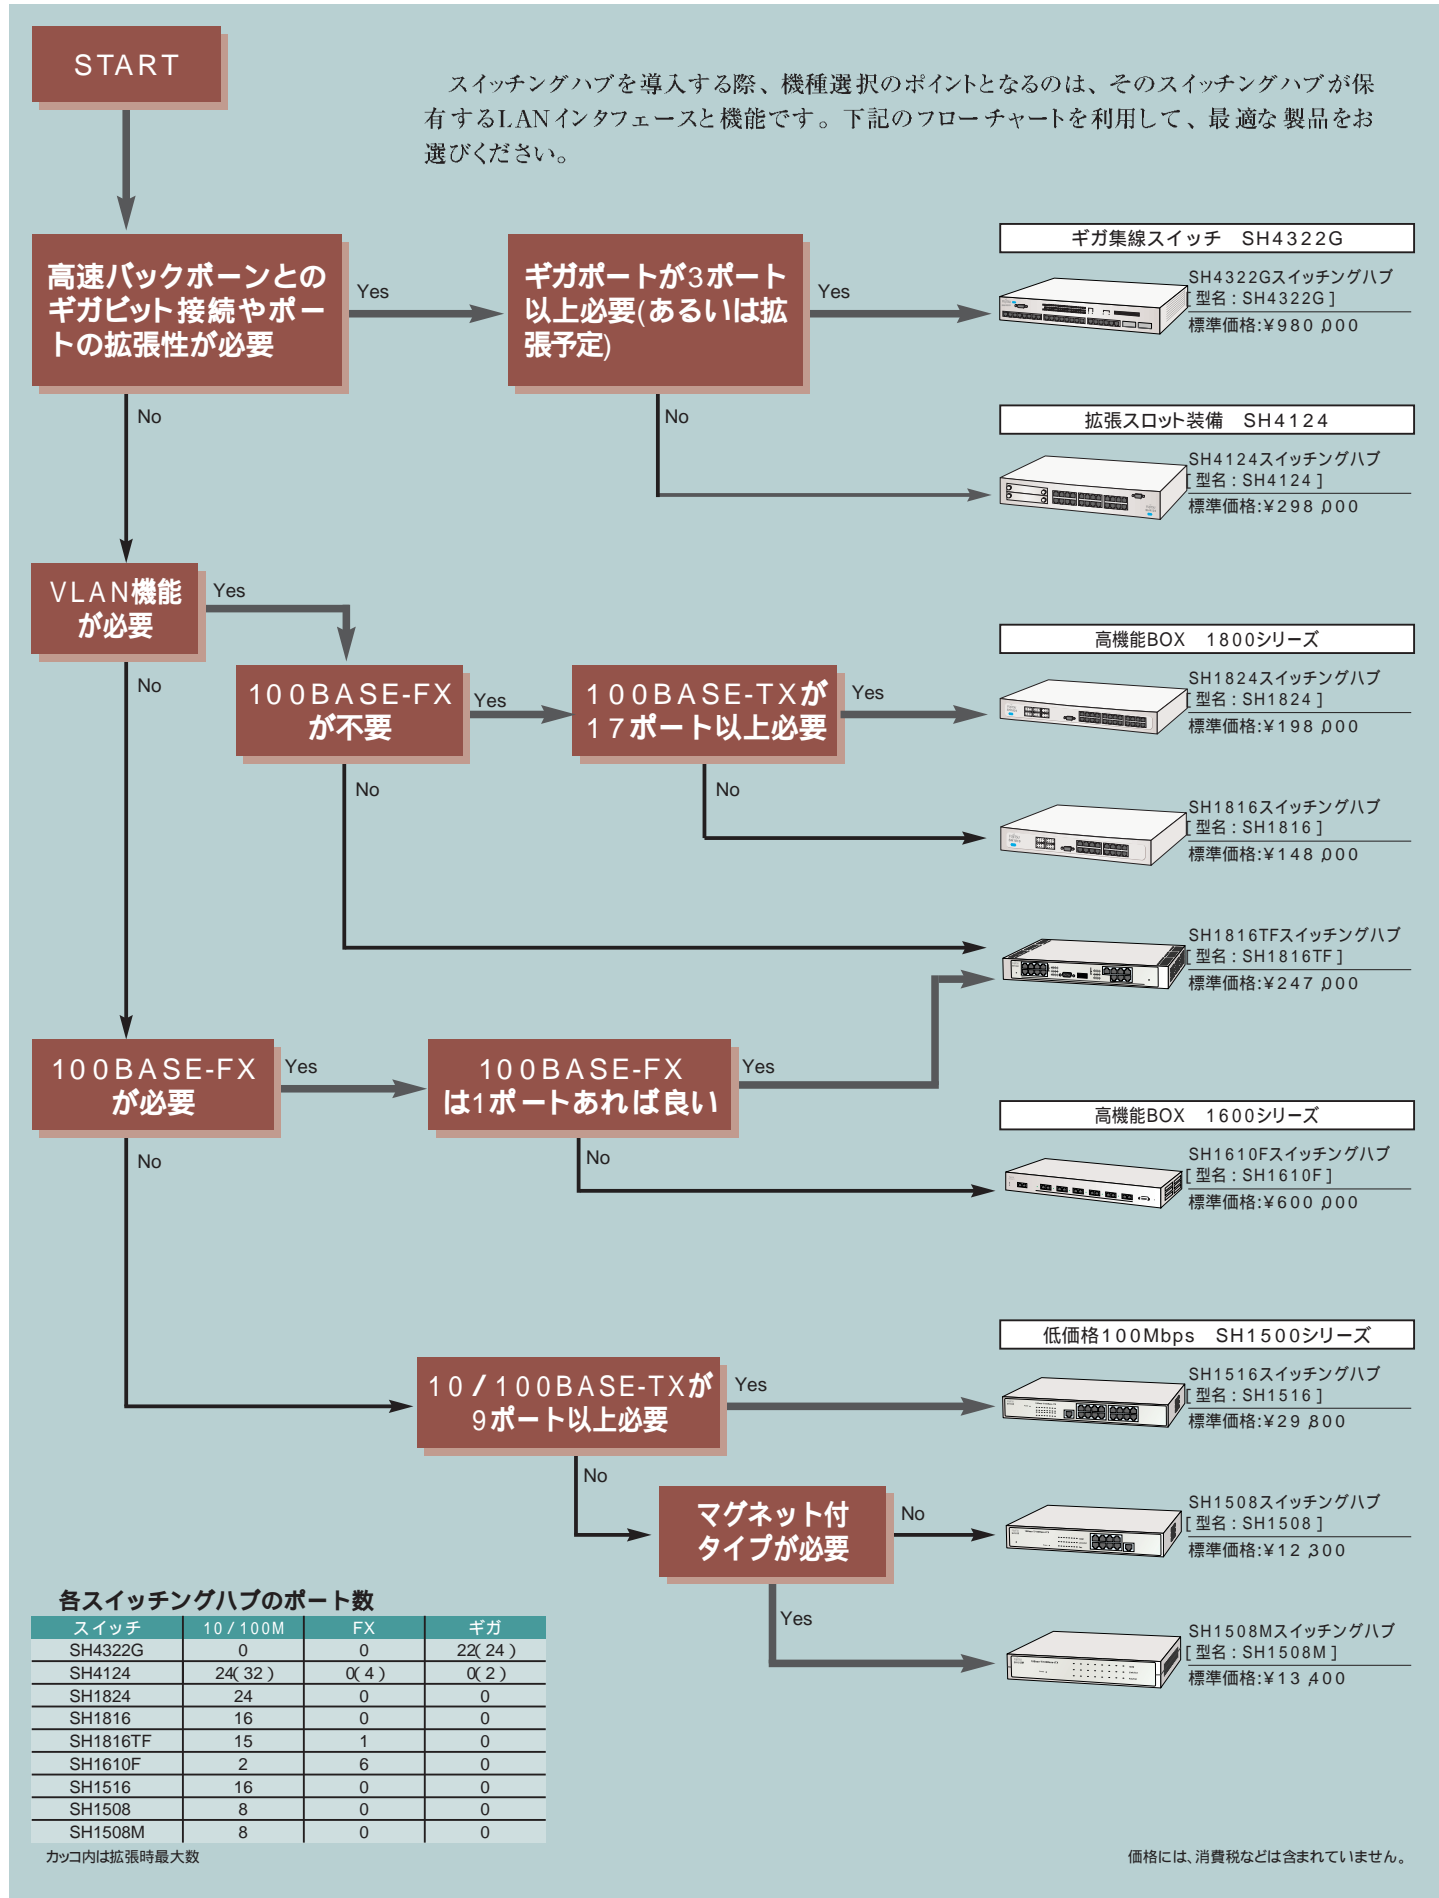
START

スイッチングハブを導入する際、機種選択のポイントとなるのは、そのスイッチングハブが保有するLANインタフェースと機能です。下記のフローチャートを利用して、最適な製品をお選びください。

高速バックボーンとのギガビット接続やポートの拡張性が必要

Yes

ギガポートが3ポート以上必要(あるいは拡張予定)

Yes

No

No

ギガ集線スイッチ　SH4322G

SH4322Gスイッチングハブ
[ 型名：SH4322G ]
標準価格:¥980,000

拡張スロット装備　SH4124

SH4124スイッチングハブ
[ 型名：SH4124 ]
標準価格:¥298,000

VLAN機能が必要

Yes

No

100BASE-FXが不要

Yes

100BASE-TXが17ポート以上必要

Yes

No

No

高機能BOX　1800シリーズ

SH1824スイッチングハブ
[ 型名：SH1824 ]
標準価格:¥198,000

SH1816スイッチングハブ
[ 型名：SH1816 ]
標準価格:¥148,000

SH1816TFスイッチングハブ
[ 型名：SH1816TF ]
標準価格:¥247,000

100BASE-FXが必要

Yes

100BASE-FXは1ポートあれば良い

Yes

No

No

高機能BOX　1600シリーズ

SH1610Fスイッチングハブ
[ 型名：SH1610F ]
標準価格:¥600,000

低価格100Mbps　SH1500シリーズ

10/100BASE-TXが9ポート以上必要

Yes

No

SH1516スイッチングハブ
[ 型名：SH1516 ]
標準価格:¥29,800

マグネット付タイプが必要

No

Yes

SH1508スイッチングハブ
[ 型名：SH1508 ]
標準価格:¥12,300

SH1508Mスイッチングハブ
[ 型名：SH1508M ]
標準価格:¥13,400

各スイッチングハブのポート数

| スイッチ | 10/100M | FX | ギガ |
|---|---|---|---|
| SH4322G | 0 | 0 | 22(24) |
| SH4124 | 24(32) | 0(4) | 0(2) |
| SH1824 | 24 | 0 | 0 |
| SH1816 | 16 | 0 | 0 |
| SH1816TF | 15 | 1 | 0 |
| SH1610F | 2 | 6 | 0 |
| SH1516 | 16 | 0 | 0 |
| SH1508 | 8 | 0 | 0 |
| SH1508M | 8 | 0 | 0 |

カッコ内は拡張時最大数

価格には、消費税などは含まれていません。